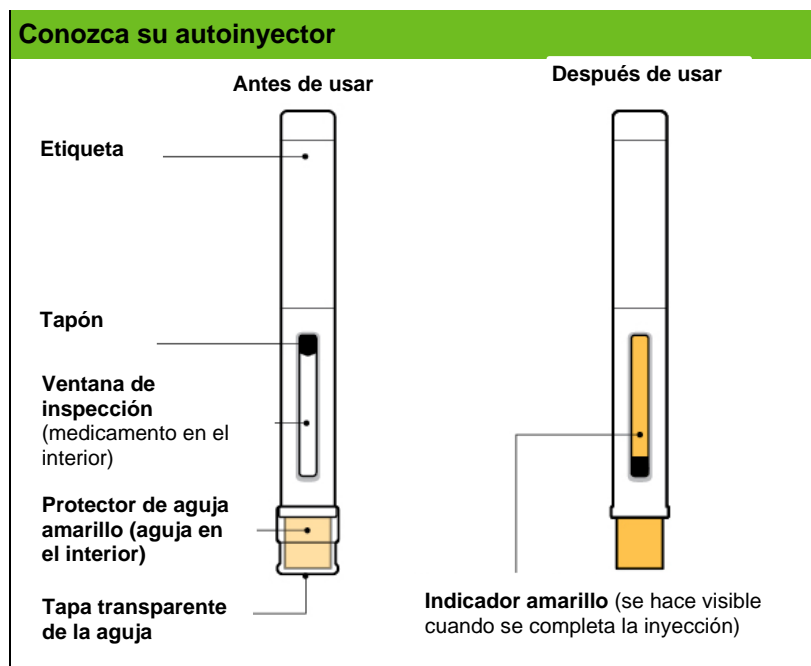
Conozca su autoinyector

Antes de usar

Después de usar

Etiqueta

Tapón

Ventana de inspección (medicamento en el interior)

Protector de aguja amarillo (aguja en el interior)

Tapa transparente de la aguja

Indicador amarillo (se hace visible cuando se completa la inyección)